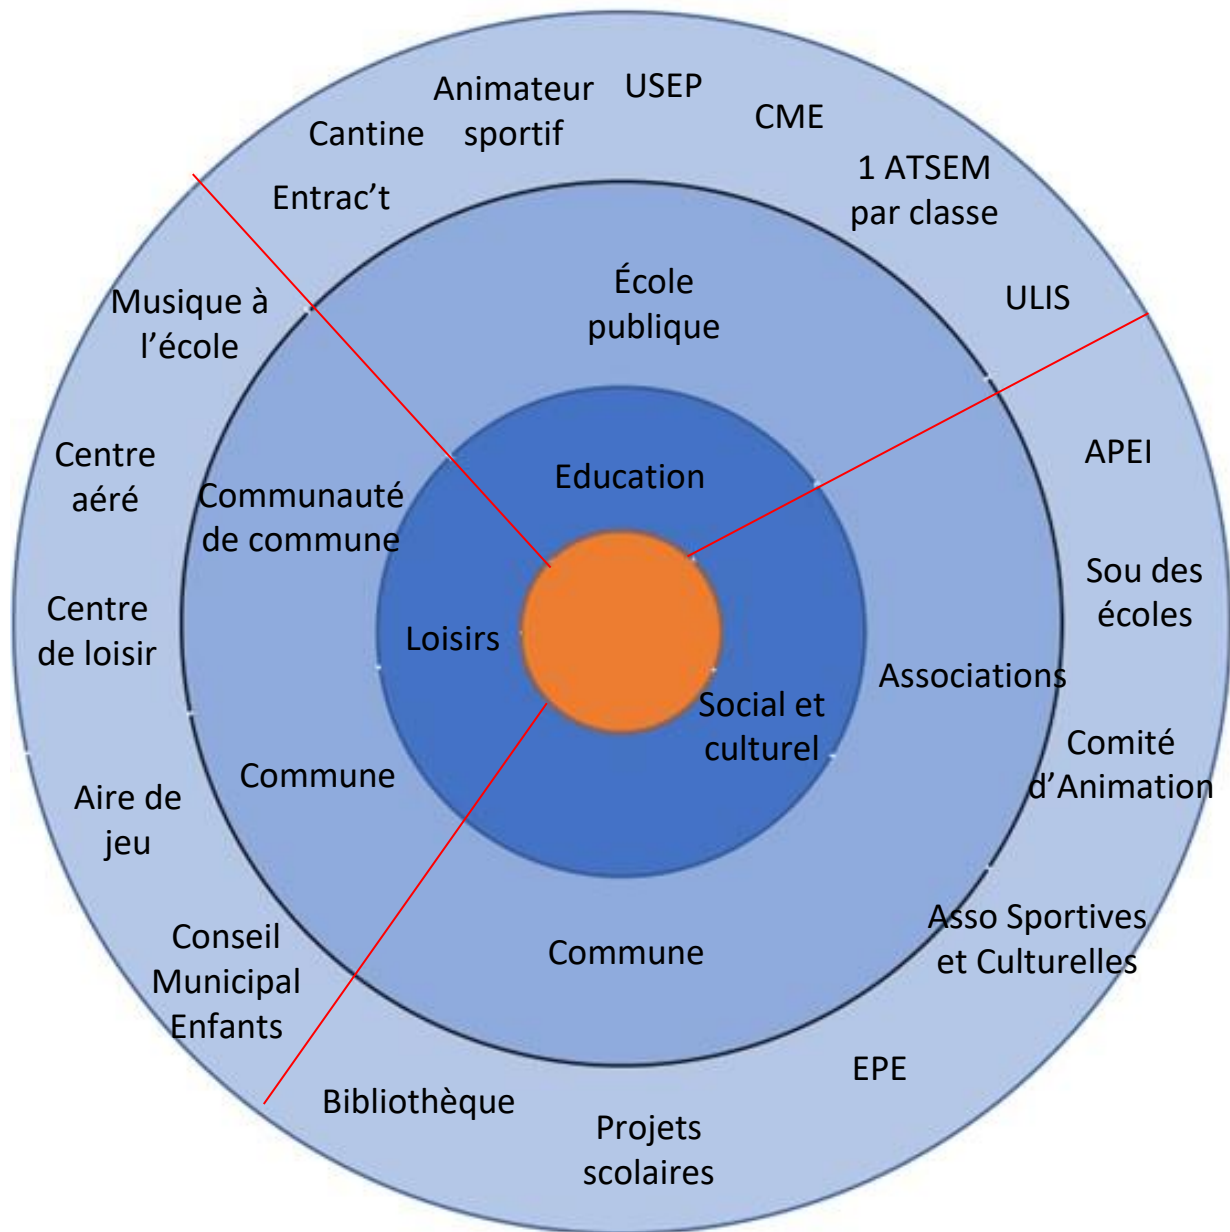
Animateur sportif

USEP

Cantine

CME

Entrac't

1 ATSEM par classe

École publique

ULIS

Musique à l'école

Centre aéré

Education

APEI

Communauté de commune

Sou des écoles

Centre de loisir

Loisirs

Associations

Social et culturel

Comité d'Animation

Commune

Aire de jeu

Asso Sportives et Culturelles

Conseil Municipal Enfants

Commune

EPE

Bibliothèque

Projets scolaires